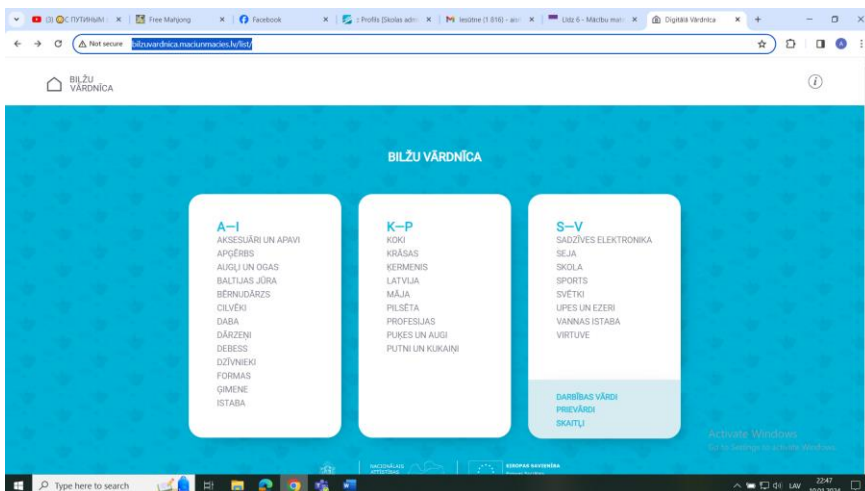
(3) С ПУТИНЫМ | Free Mahjong | Facebook | Profils (Skolas adm | Iesūtne (1 816) - | Līdz 6 - Mācību ma | Digitālā Vārdnīca

Not secure bilzuvardnica.maciunmacies.lv/list/

BILŽU VĀRDNĪCA

BILŽU VĀRDNĪCA

A—I
AKSESUĀRI UN APAVI
APĢĒRBS
AUGĻI UN OGAS
BALTIJAS JŪRA
BĒRNUDĀRZS
CILVĒKI
DABA
DĀRZEŅI
DEBESS
DZĪVNIEKI
FORMAS
ĢIMENE
ISTABA

K—P
KOKI
KRĀSAS
ĶERMENIS
LATVIJA
MĀJA
PILSĒTA
PROFESIJAS
PUĶES UN AUGI
PUTNI UN KUKAIŅI

S—V
SADZĪVES ELEKTRONIKA
SEJA
SKOLA
SPORTS
SVĒTKI
UPES UN EZERI
VANNAS ISTABA
VIRTUVE

DARBĪBAS VĀRDI
PRIEVĀRDI
SKAITĻI

NACIONĀLAIS ATTĪSTĪBAS
EIROPAS SAVIENĪBA

Activate Windows
Go to Settings to activate Windows.

Type here to search
22:47
LAV